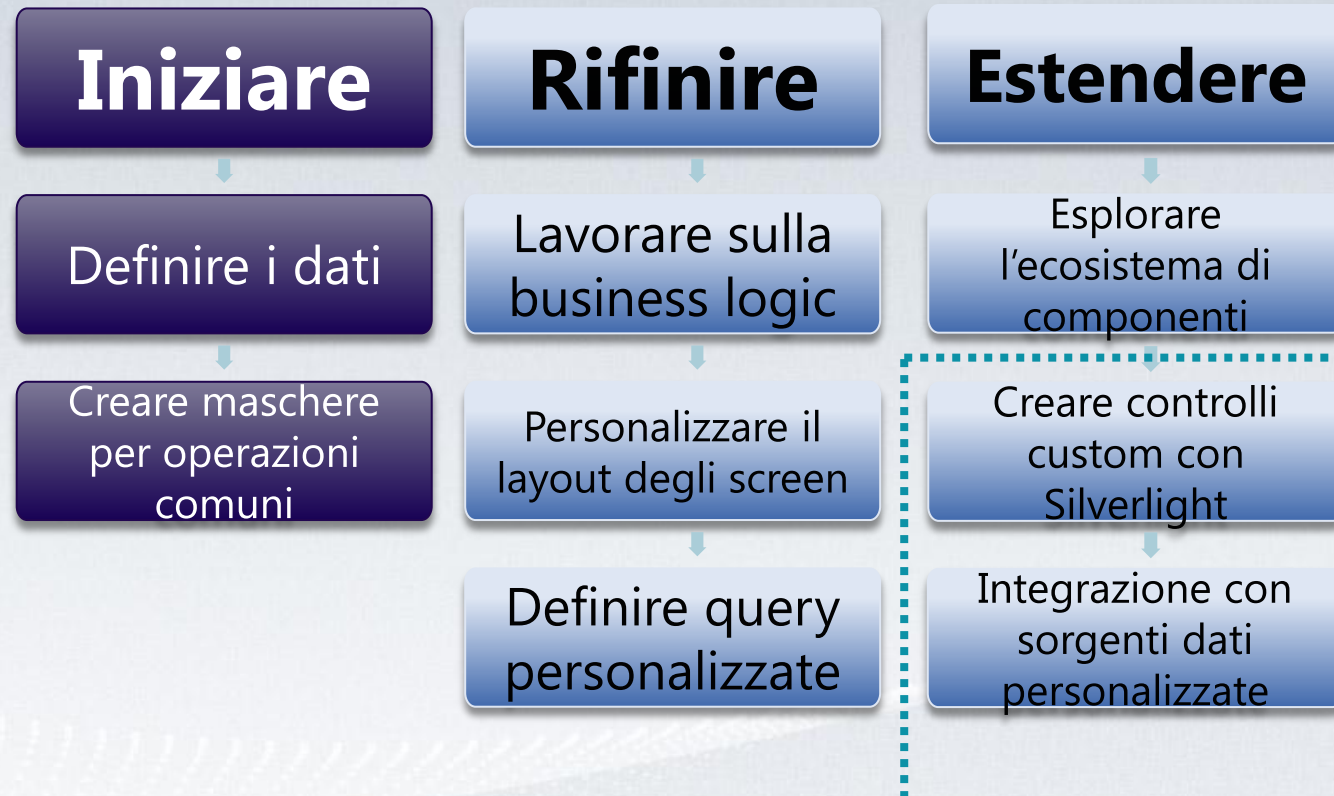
Iniziare

Definire i dati

Creare maschere per operazioni comuni

Rifinire

Lavorare sulla business logic

Personalizzare il layout degli screen

Definire query personalizzate

Estendere

Esplorare l'ecosistema di componenti

Creare controlli custom con Silverlight

Integrazione con sorgenti dati personalizzate